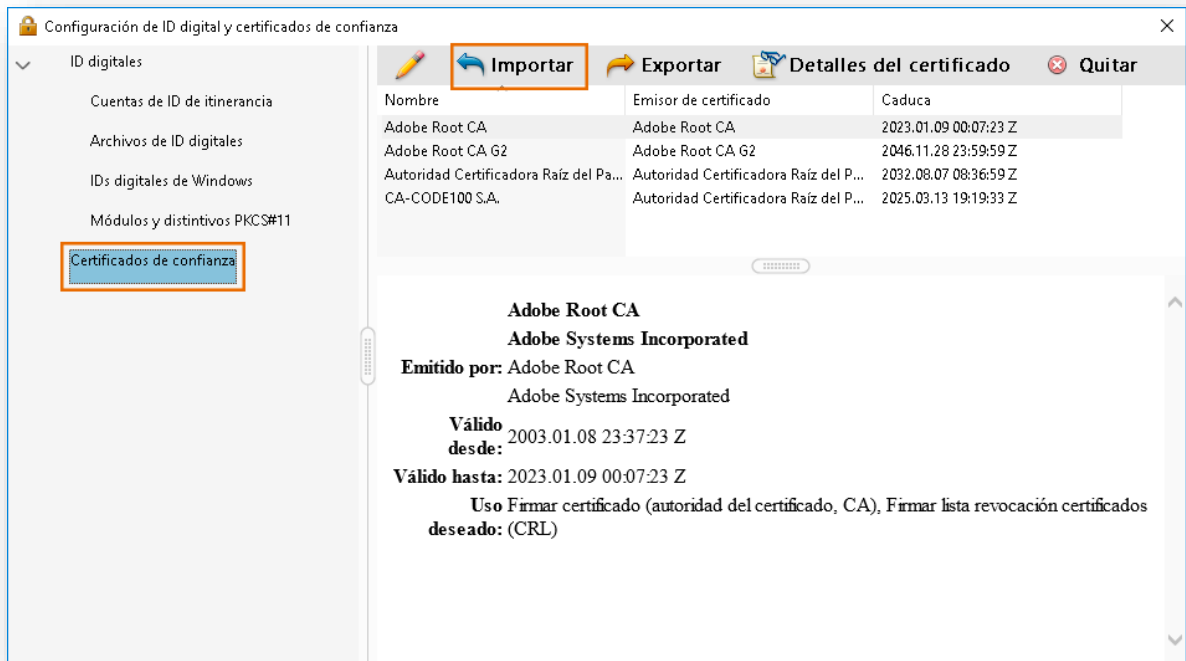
Configuración de ID digital y certificados de confianza

ID digitales
Cuentas de ID de itinerancia
Archivos de ID digitales
IDs digitales de Windows
Módulos y distintivos PKCS#11
Certificados de confianza

Importar
Exportar
Detalles del certificado
Quitar

| Nombre | Emisor de certificado | Caduca |
|---|---|---|
| Adobe Root CA | Adobe Root CA | 2023.01.09 00:07:23 Z |
| Adobe Root CA G2 | Adobe Root CA G2 | 2046.11.28 23:59:59 Z |
| Autoridad Certificadora Raíz del Pa... | Autoridad Certificadora Raíz del P... | 2032.08.07 08:36:59 Z |
| CA-CODE100 S.A. | Autoridad Certificadora Raíz del P... | 2025.03.13 19:19:33 Z |

Adobe Root CA
Adobe Systems Incorporated
Emitido por: Adobe Root CA
Adobe Systems Incorporated
Válido desde: 2003.01.08 23:37:23 Z
Válido hasta: 2023.01.09 00:07:23 Z
Uso deseado: Firmar certificado (autoridad del certificado, CA), Firmar lista revocación certificados (CRL)